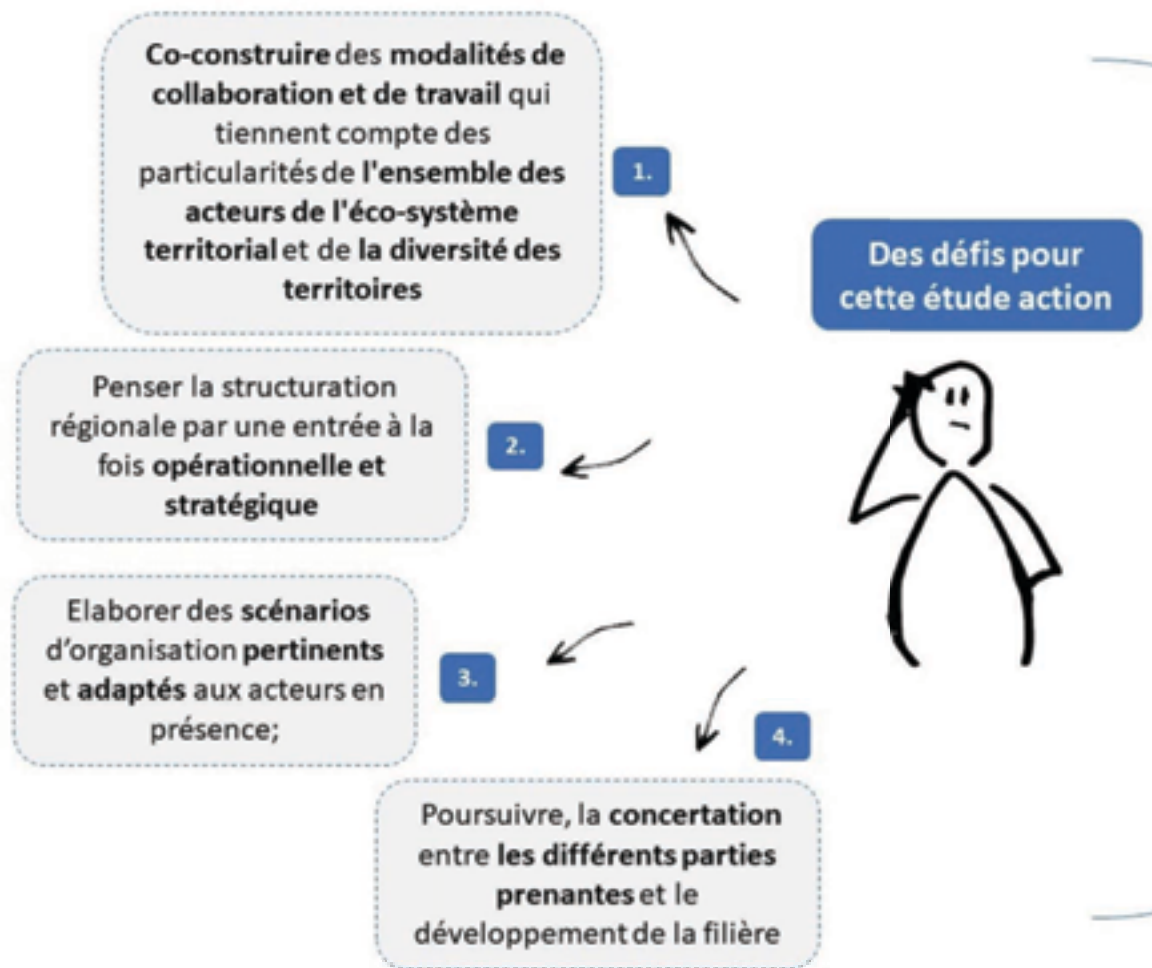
Des défis pour cette étude action

1.

Co-construire des modalités de collaboration et de travail qui tiennent compte des particularités de l'ensemble des acteurs de l'éco-système territorial et de la diversité des territoires

2.

Penser la structuration régionale par une entrée à la fois opérationnelle et stratégique

3.

Elaborer des scénarios d'organisation pertinents et adaptés aux acteurs en présence;

4.

Poursuivre, la concertation entre les différents parties prenantes et le développement de la filière